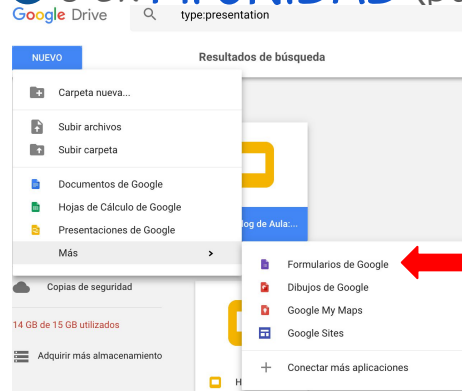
Google Drive
type:presentation
NUEVO
Resultados de búsqueda
Carpeta nueva...
Subir archivos
Subir carpeta
Documentos de Google
Hojas de Cálculo de Google
Presentaciones de Google
Más
log de Aula:...
Formularios de Google
Dibujos de Google
Google My Maps
Google Sites
Conectar más aplicaciones
Copias de seguridad
14 GB de 15 GB utilizados
Adquirir más almacenamiento